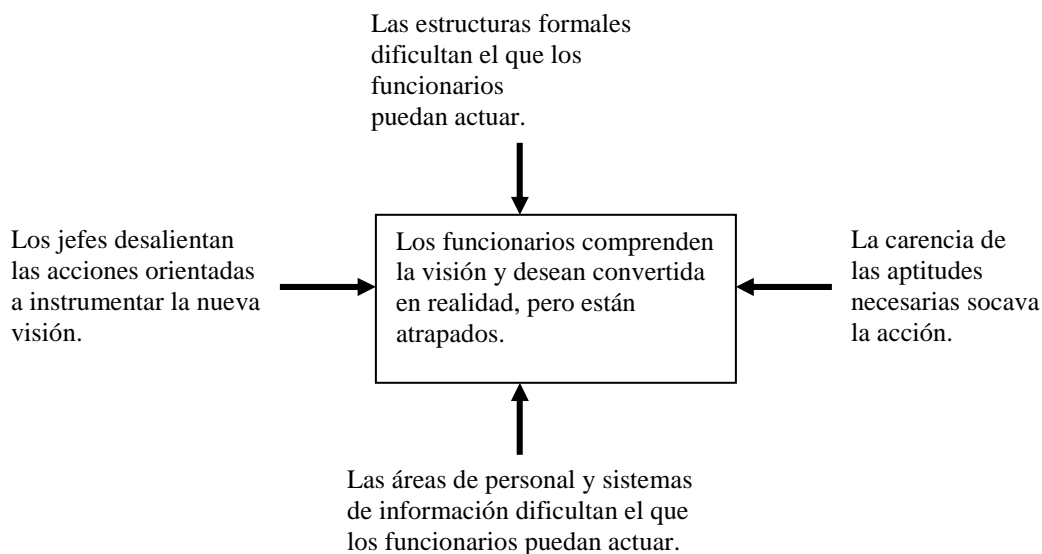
Las estructuras formales dificultan el que los funcionarios puedan actuar.

Los jefes desalientan las acciones orientadas a instrumentar la nueva visión.

Los funcionarios comprenden la visión y desean convertida en realidad, pero están atrapados.

La carencia de las aptitudes necesarias socava la acción.

Las áreas de personal y sistemas de información dificultan el que los funcionarios puedan actuar.